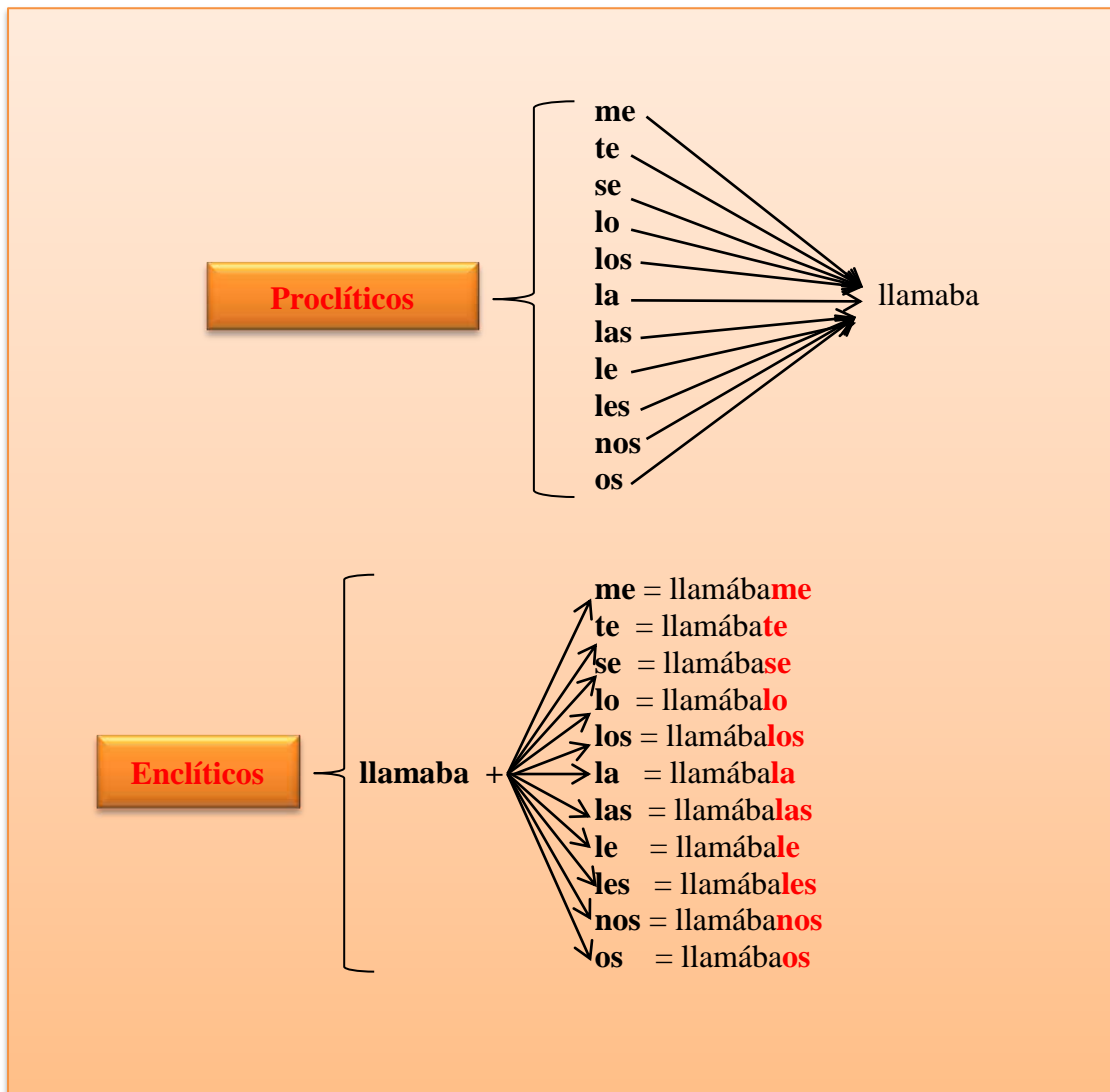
Proclíticos

me
te
se
lo
los
la
las
le
les
nos
os

llamaba

Enclíticos

llamaba +

me = llamábame
te = llamábate
se = llamábase
lo = llamábalo
los = llamábalos
la = llamábala
las = llamábalas
le = llamábale
les = llamábales
nos = llamábanos
os = llamábaos